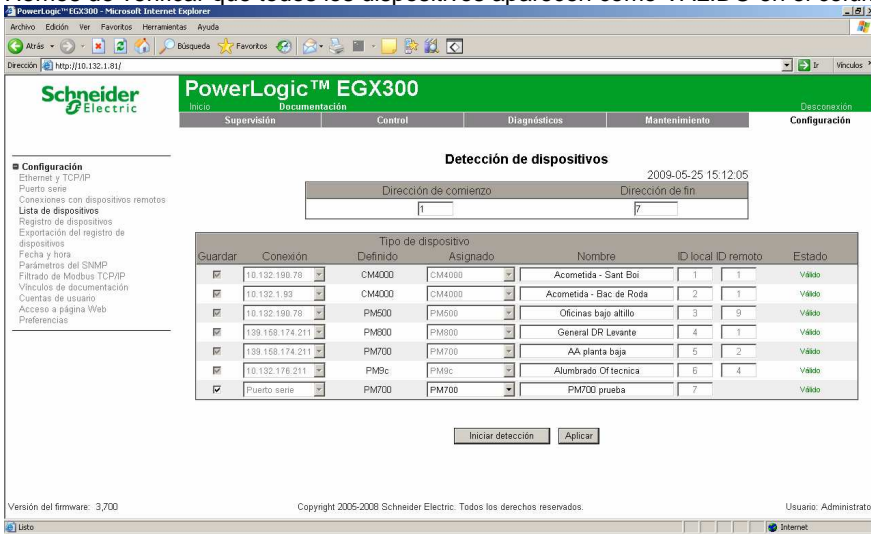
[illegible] que todos los dispositivos aparecen como VÁLIDO en el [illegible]

PowerLogic™ EGX300 - Microsoft Internet Explorer

Archivo Edición Ver Favoritos Herramientas Ayuda

Atrás Búsqueda Favoritos

Dirección http://10.132.1.81/ Ir Vínculos

Schneider Electric

PowerLogic™ EGX300

Inicio Documentación Desconexión

Supervisión Control Diagnósticos Mantenimiento Configuración

Configuración
Ethernet y TCP/IP
Puerto serie
Conexiones con dispositivos remotos
Lista de dispositivos
Registro de dispositivos
Exportación del registro de dispositivos
Fecha y hora
Parámetros del SNMP
Filtrado de Modbus TCP/IP
Vínculos de documentación
Cuentas de usuario
Acceso a página Web
Preferencias

Detección de dispositivos

2009-05-25 15:12:05

| Dirección de comienzo | Dirección de fin |
|---|---|
| 1 | 7 |

| Guardar | Conexión | Tipo de dispositivo Definido | Asignado | Nombre | ID local | ID remoto | Estado |
|---|---|---|---|---|---|---|---|
| ☑ | 10.132.190.78 | CM4000 | CM4000 | Acometida - Sant Boi | 1 | 1 | Válido |
| ☑ | 10.132.1.93 | CM4000 | CM4000 | Acometida - Bac de Roda | 2 | 1 | Válido |
| ☑ | 10.132.190.78 | PM500 | PM500 | Oficinas bajo altillo | 3 | 9 | Válido |
| ☑ | 139.158.174.211 | PM800 | PM800 | General DR Levante | 4 | 1 | Válido |
| ☑ | 139.158.174.211 | PM700 | PM700 | AA planta baja | 5 | 2 | Válido |
| ☑ | 10.132.176.211 | PM9c | PM9c | Alumbrado Of tecnica | 6 | 4 | Válido |
| ☑ | Puerto serie | PM700 | PM700 | PM700 prueba | 7 | | Válido |

Iniciar detección Aplicar

Versión del firmware: 3,700

Copyright 2005-2008 Schneider Electric. Todos los derechos reservados.

Usuario: Administrato

Listo

Internet